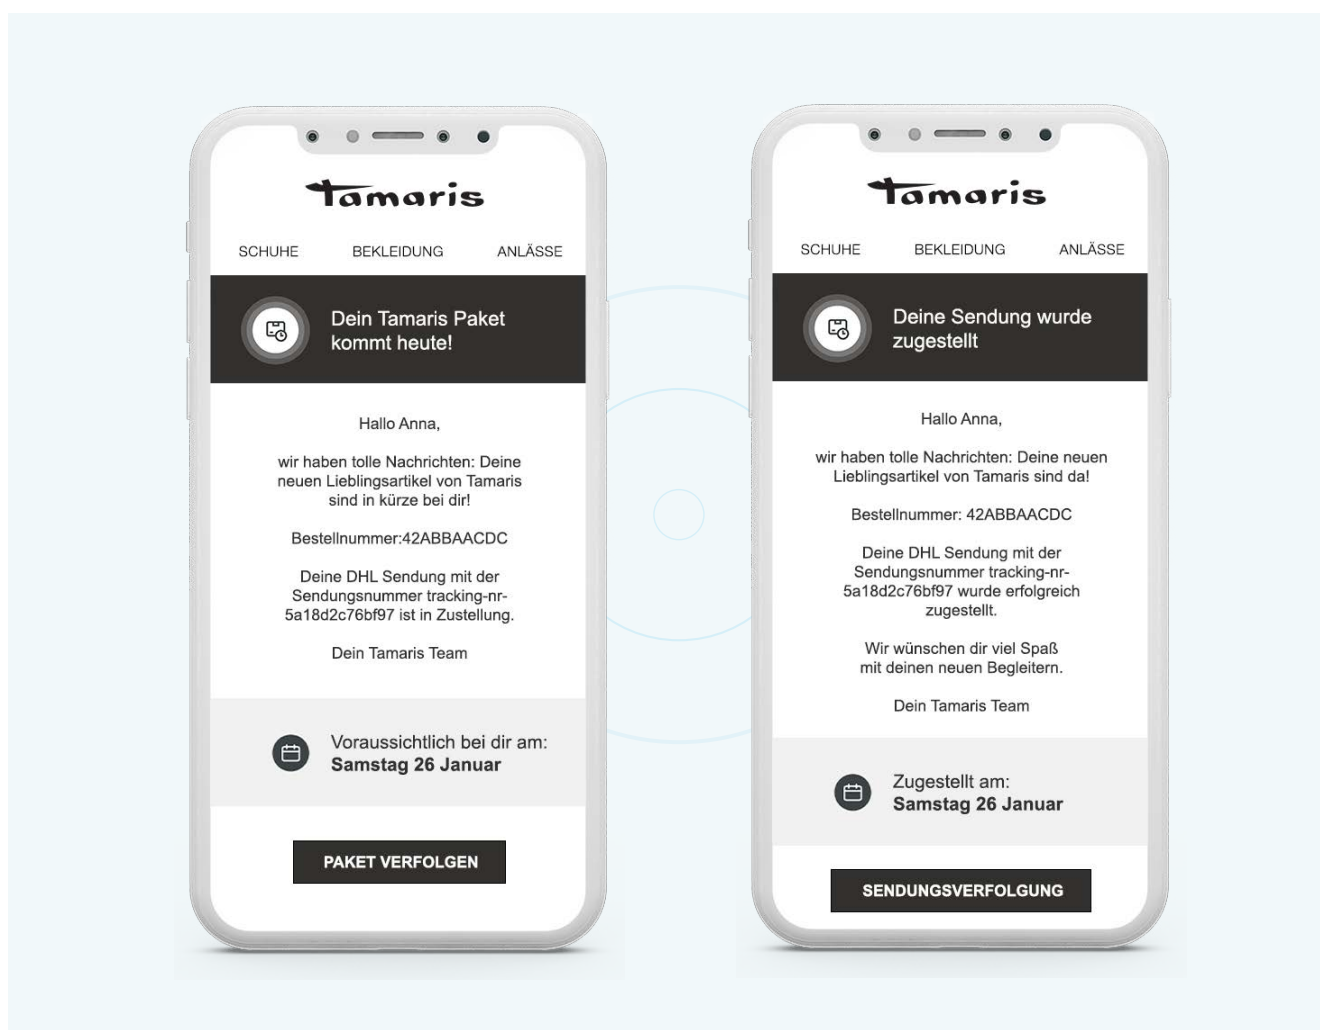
Tamaris

SCHUHE BEKLEIDUNG ANLÄSSE

Dein Tamaris Paket kommt heute!

Hallo Anna,

wir haben tolle Nachrichten: Deine neuen Lieblingsartikel von Tamaris sind in kürze bei dir!

Bestellnummer:42ABBAACDC

Deine DHL Sendung mit der Sendungsnummer tracking-nr-5a18d2c76bf97 ist in Zustellung.

Dein Tamaris Team

Voraussichtlich bei dir am:
Samstag 26 Januar

PAKET VERFOLGEN

Tamaris

SCHUHE BEKLEIDUNG ANLÄSSE

Deine Sendung wurde zugestellt

Hallo Anna,

wir haben tolle Nachrichten: Deine neuen Lieblingsartikel von Tamaris sind da!

Bestellnummer: 42ABBAACDC

Deine DHL Sendung mit der Sendungsnummer tracking-nr-5a18d2c76bf97 wurde erfolgreich zugestellt.

Wir wünschen dir viel Spaß mit deinen neuen Begleitern.

Dein Tamaris Team

Zugestellt am:
Samstag 26 Januar

SENDUNGSVERFOLGUNG